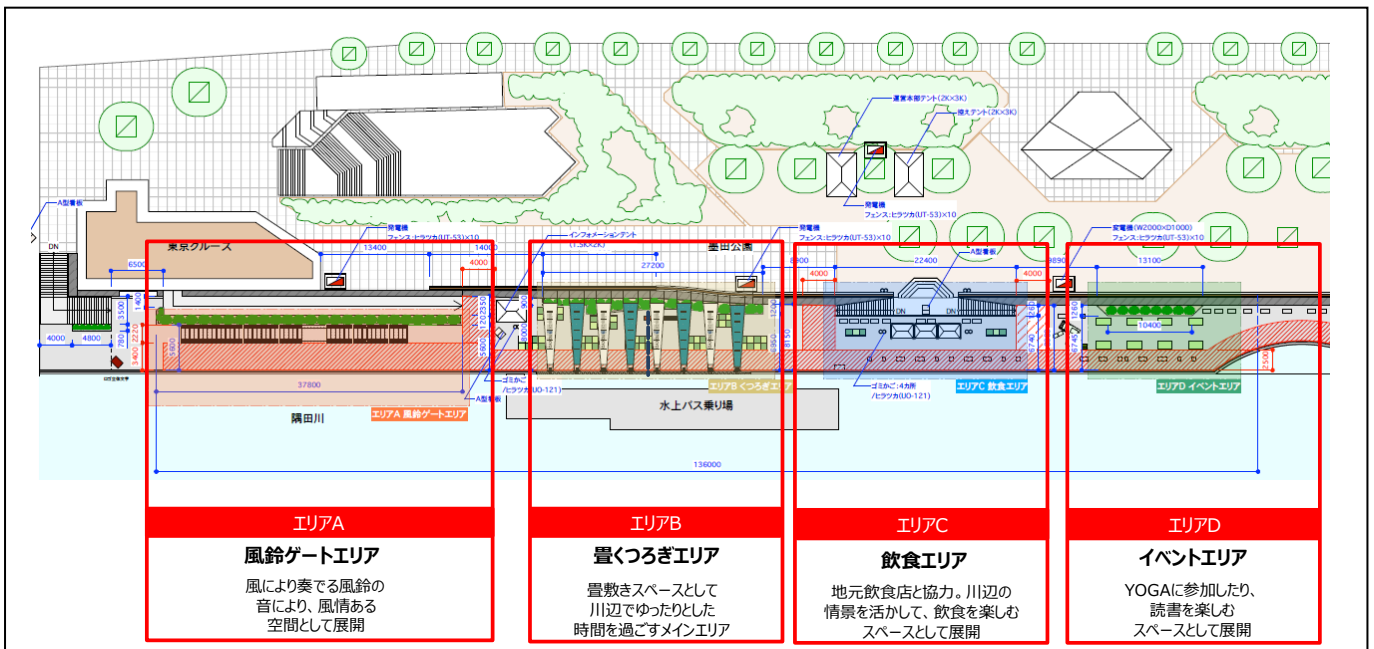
運営本部テント(2K×3K)
控えテント(2K×3K)
発電機
フェンス：ヒラツカ(UT-53)×10
A型看板
DN
東京クルーズ
発電機
フェンス：ヒラツカ(UT-53)×10
インフォメーションテント
(1.5K×2K)
発電機
フェンス：ヒラツカ(UT-53)×10
墨田公園
変電機(W2000×D1000)
フェンス：ヒラツカ(UT-53)×10
A型看板
13400
14000
6500
4000
27200
22400
4000
4000
13100
3500
4000
4800
37800
10400
ゴミかご
/ヒラツカ(UO-121)
A型看板
ゴミかご：4カ所
/ヒラツカ(UO-121)
隅田川
エリアA 風鈴ゲートエリア
水上バス乗り場
エリアB くつろぎエリア
エリアC 飲食エリア
エリアD イベントエリア
136000

エリアA
風鈴ゲートエリア
風により奏でる風鈴の音により、風情ある空間として展開

エリアB
畳くつろぎエリア
畳敷きスペースとして川辺でゆったりとした時間を過ごすメインエリア

エリアC
飲食エリア
地元飲食店と協力。川辺の情景を活かして、飲食を楽しむスペースとして展開

エリアD
イベントエリア
YOGAに参加したり、読書を楽しむスペースとして展開